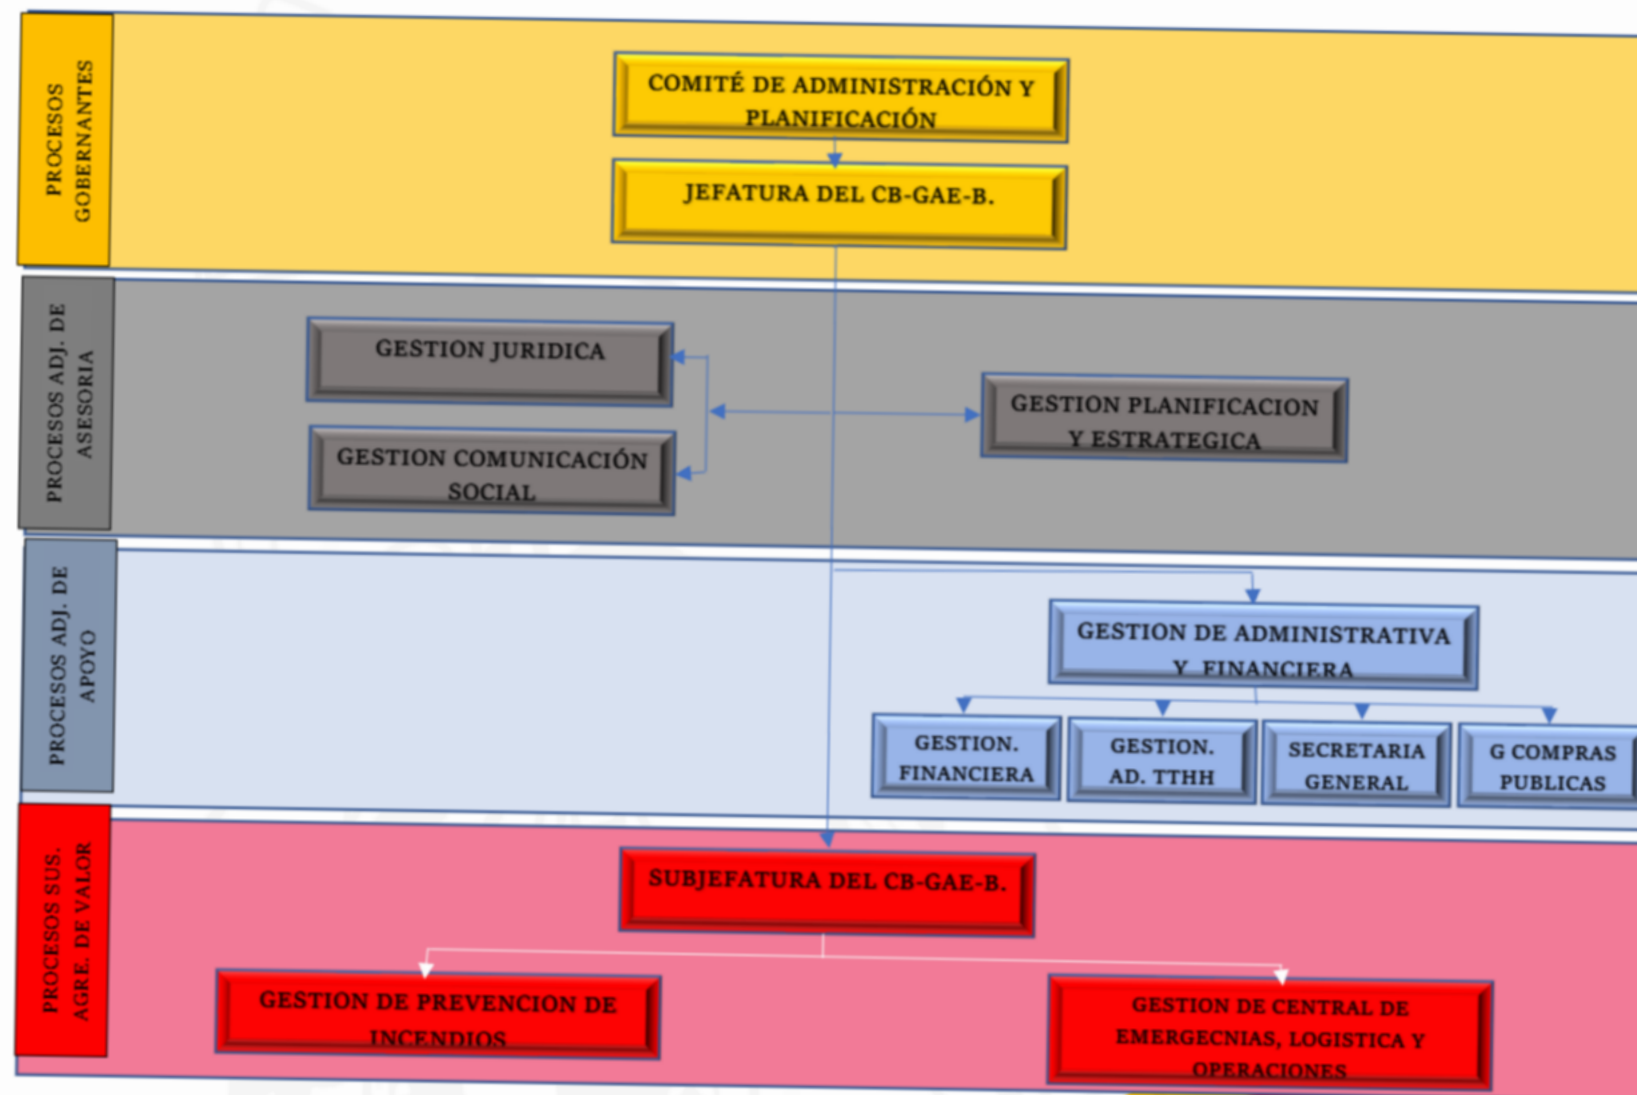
PROCESOS GOBERNANTES

COMITÉ DE ADMINISTRACIÓN Y PLANIFICACIÓN

JEFATURA DEL CB-GAE-B.

PROCESOS ADJ. DE ASESORIA

GESTION JURIDICA

GESTION COMUNICACIÓN SOCIAL

GESTION PLANIFICACION Y ESTRATEGICA

PROCESOS ADJ. DE APOYO

GESTION DE ADMINISTRATIVA Y FINANCIERA

GESTION. FINANCIERA

GESTION. AD. TTHH

SECRETARIA GENERAL

G COMPRAS PUBLICAS

PROCESOS SUS. AGRE. DE VALOR

SUBJEFATURA DEL CB-GAE-B.

GESTION DE PREVENCION DE INCENDIOS

GESTION DE CENTRAL DE EMERGECNIAS, LOGISTICA Y OPERACIONES